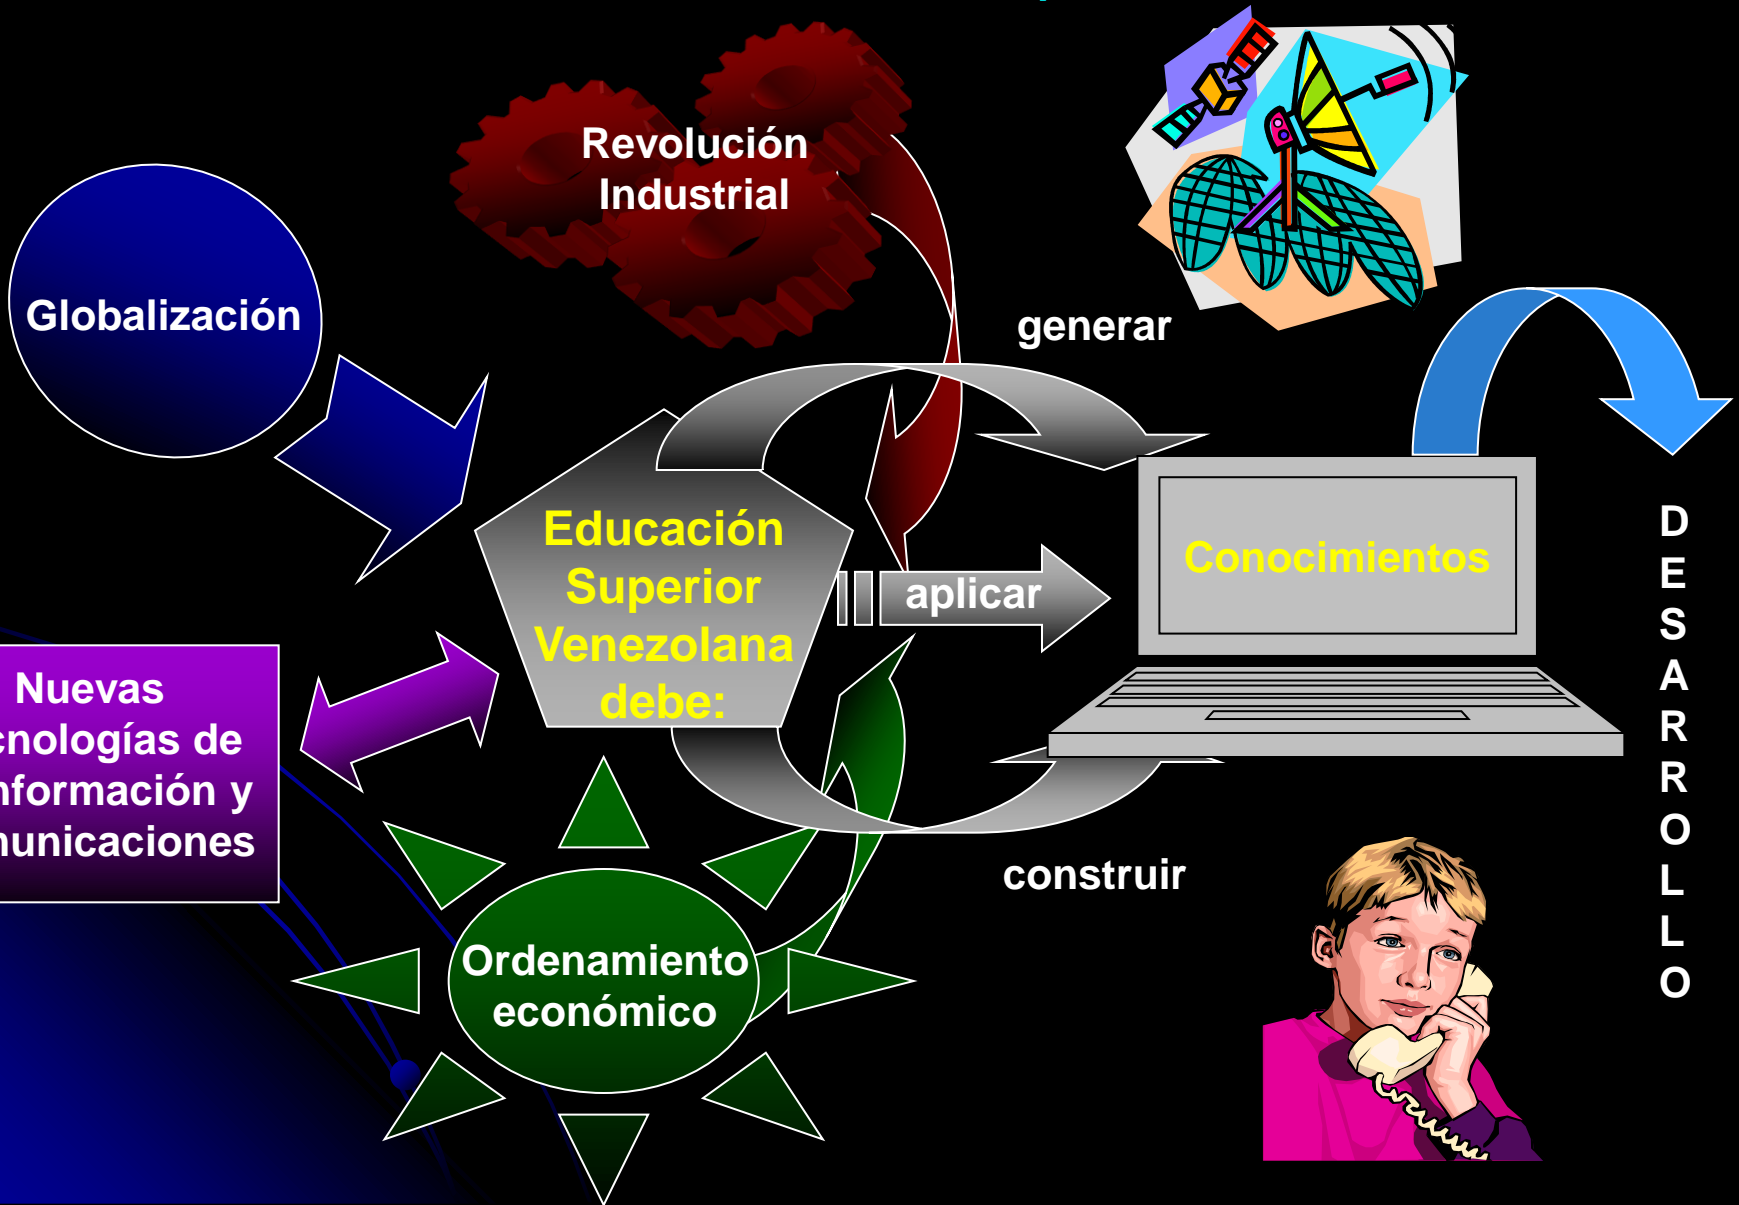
Revolución Industrial

Globalización

generar

Educación Superior Venezolana debe:

aplicar

Conocimientos

D E S A R R O L L O

Nuevas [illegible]cnologías de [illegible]nformación y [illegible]nunicaciones

construir

Ordenamiento económico